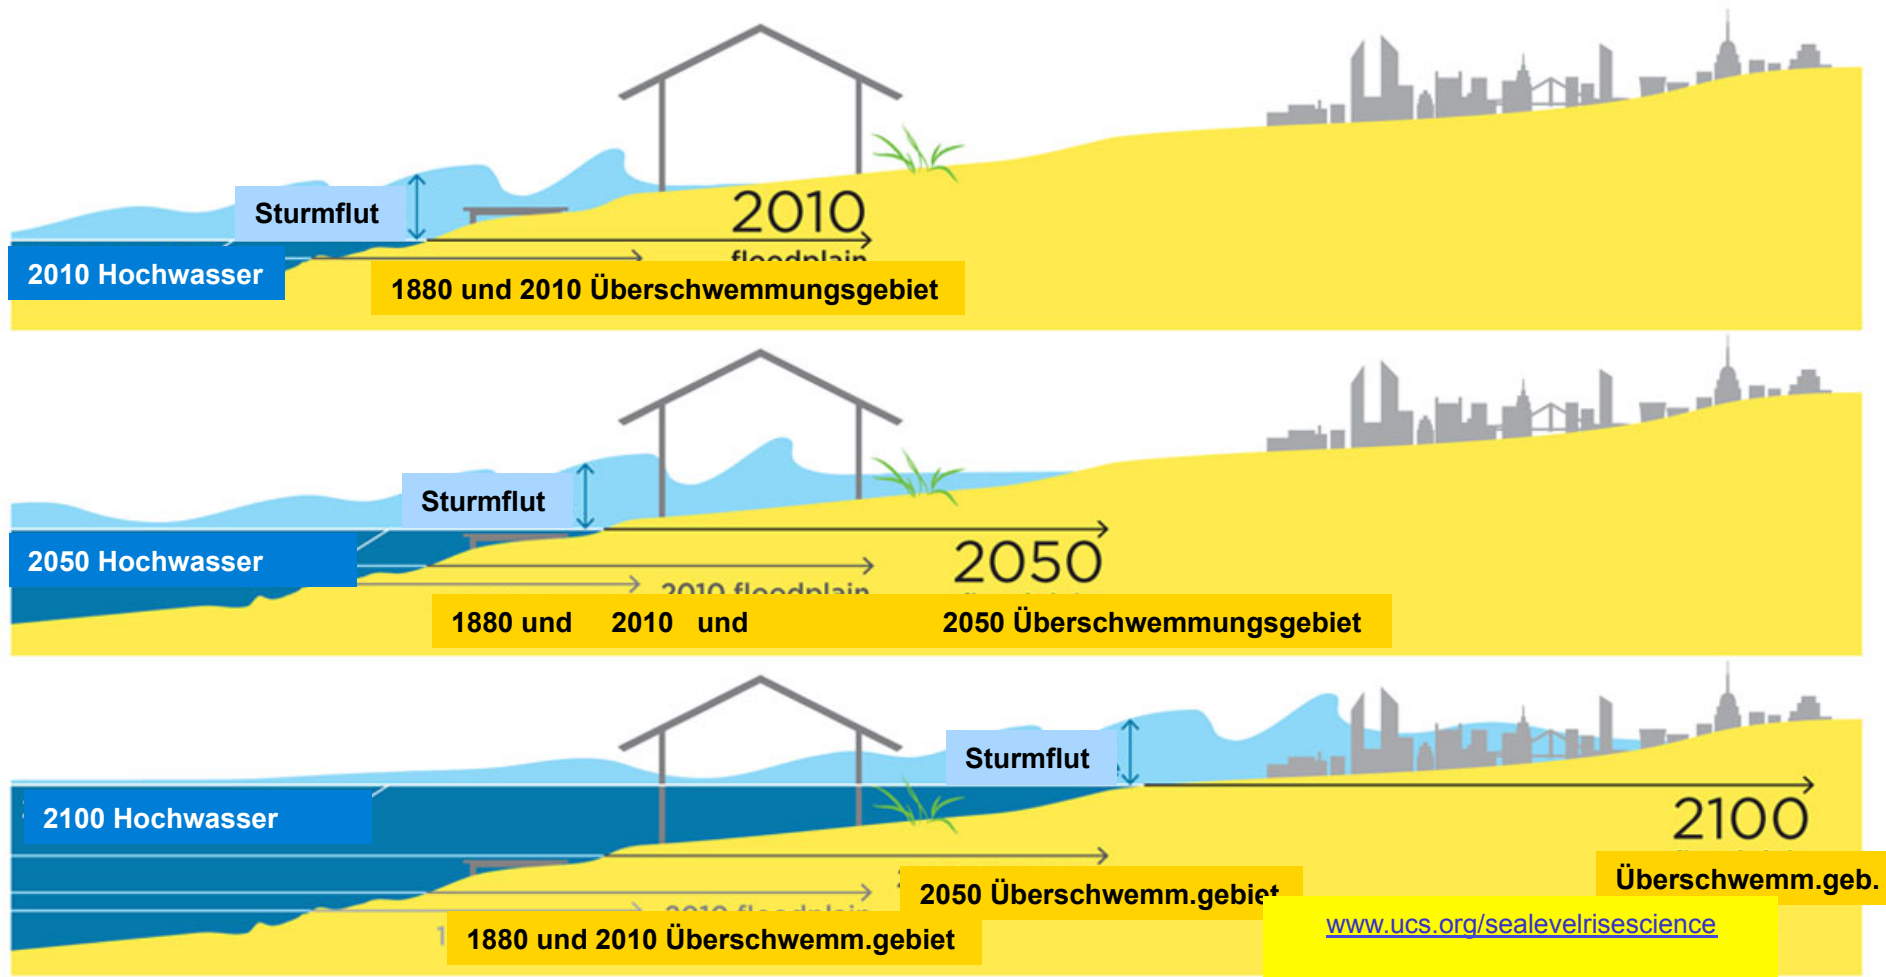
Sturmflut
2010
2010 Hochwasser
1880 und 2010 Überschwemmungsgebiet

Sturmflut
2050 Hochwasser
2050
1880 und 2010 und 2050 Überschwemmungsgebiet

Sturmflut
2100 Hochwasser
2100
Überschwemm.geb.
2050 Überschwemm.gebiet
1880 und 2010 Überschwemm.gebiet
www.ucs.org/sealevelrisescience